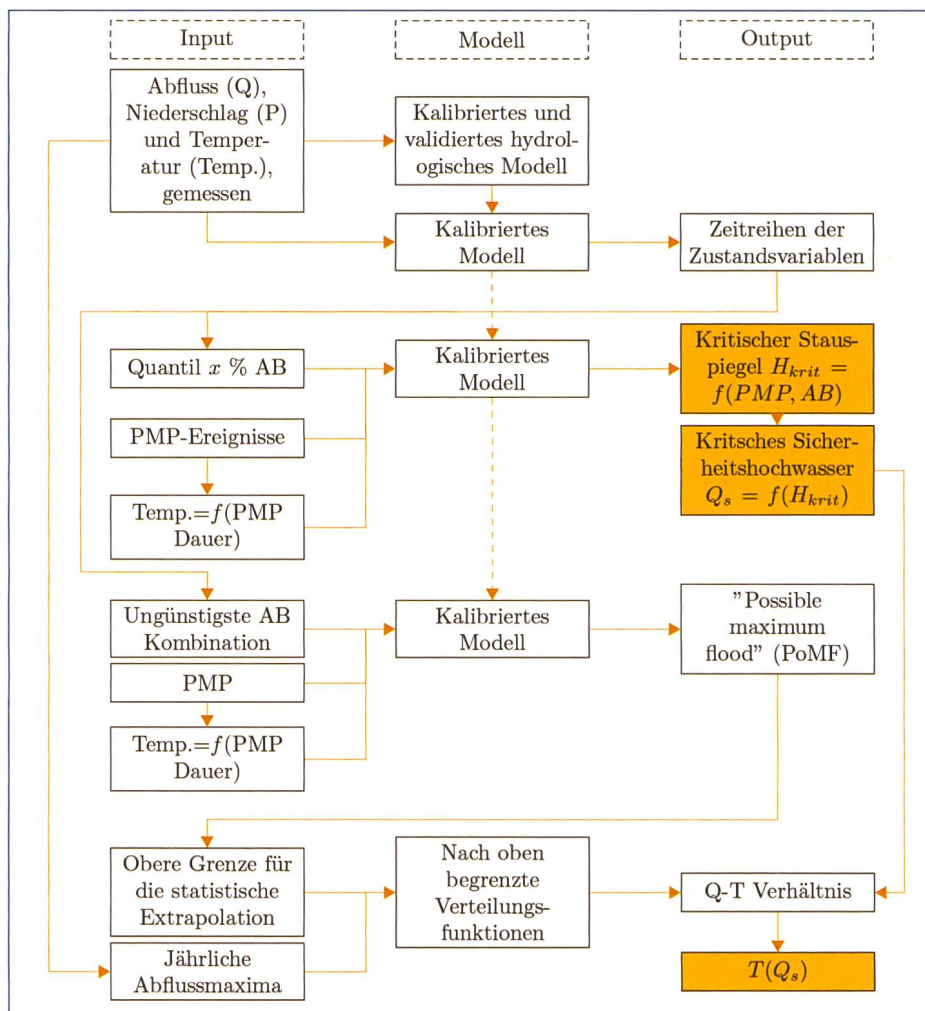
Input

Modell

Output

Abfluss (Q), Niederschlag (P) und Temperatur (Temp.), gemessen

Kalibriertes und validiertes hydrologisches Modell

Kalibriertes Modell

Zeitreihen der Zustandsvariablen

Quantil $x$ % AB

Kalibriertes Modell

Kritischer Stauspiegel $H_{krit} = f(PMP, AB)$

PMP-Ereignisse

Kritsches Sicherheitshochwasser $Q_s = f(H_{krit})$

Temp.=$f$(PMP Dauer)

Ungünstigste AB Kombination

Kalibriertes Modell

"Possible maximum flood" (PoMF)

PMP

Temp.=$f$(PMP Dauer)

Obere Grenze für die statistische Extrapolation

Nach oben begrenzte Verteilungsfunktionen

Q-T Verhältnis

Jährliche Abflussmaxima

$T(Q_s)$